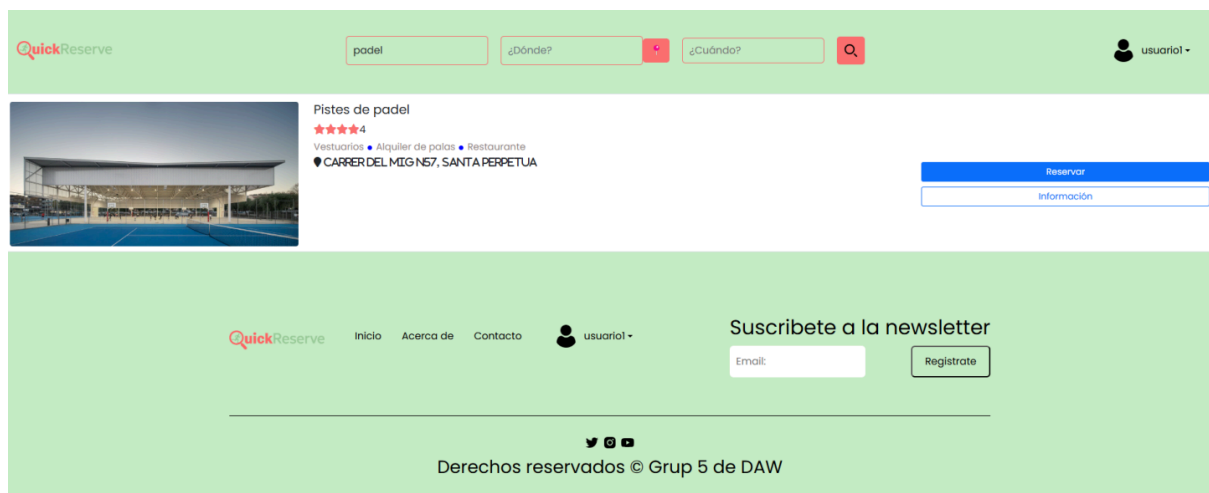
QuickReserve

padel

¿Dónde?

¿Cuándo?

usuario1

Pistes de padel

4

Vestuarios • Alquiler de palas • Restaurante

CARRER DEL MIG N57, SANTA PERPETUA

Reservar

Información

QuickReserve

Inicio

Acerca de

Contacto

usuario1

Suscribete a la newsletter

Email:

Registrate

Derechos reservados © Grup 5 de DAW